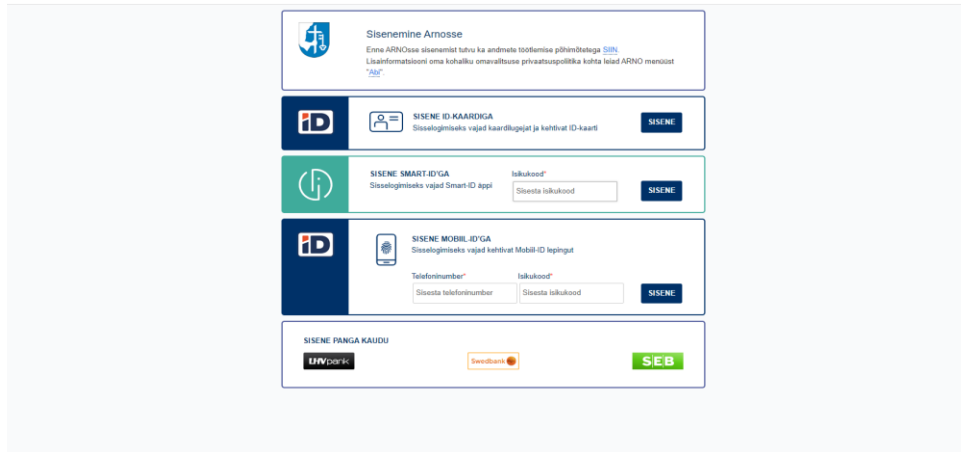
Sisenemine Arnosse

Enne ARNOsse sisenemist tutvu ka andmete töötlemise põhimõtetega SIIN. Lisainformatsiooni oma kohaliku omavalitsuse privaatsuspoliitika kohta leiad ARNO menüüst "Abi".

iD

SISENE ID-KAARDIGA
Sisselogimiseks vajad kaardilugejat ja kehtivat ID-kaarti

SISENE

SISENE SMART-ID'GA
Sisselogimiseks vajad Smart-ID äppi

Isikukood*
Sisesta isikukood

SISENE

iD

SISENE MOBIIL-ID'GA
Sisselogimiseks vajad kehtivat Mobiil-ID lepingut

Telefoninumber*
Sisesta telefoninumber

Isikukood*
Sisesta isikukood

SISENE

SISENE PANGA KAUDU

LHVpank

Swedbank

SEB